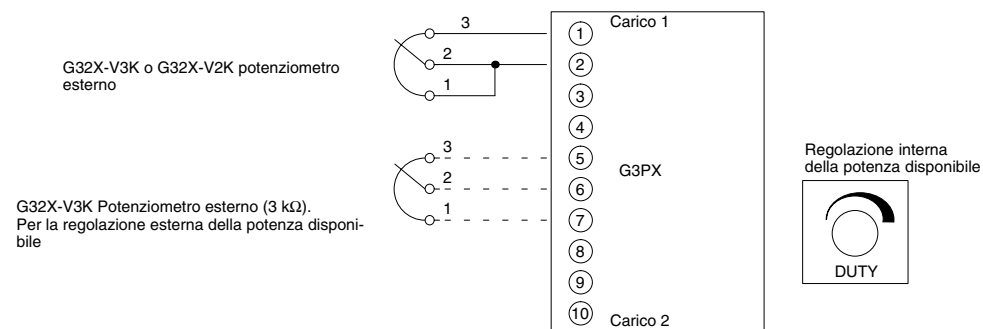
G32X-V3K o G32X-V2K potenziometro esterno

3
2
1

Carico 1

1
2
3
4
5
6
7
8
9
10

Carico 2

G3PX

3
2
1

G32X-V3K Potenziometro esterno (3 kΩ). Per la regolazione esterna della potenza disponibile

Regolazione interna della potenza disponibile

DUTY